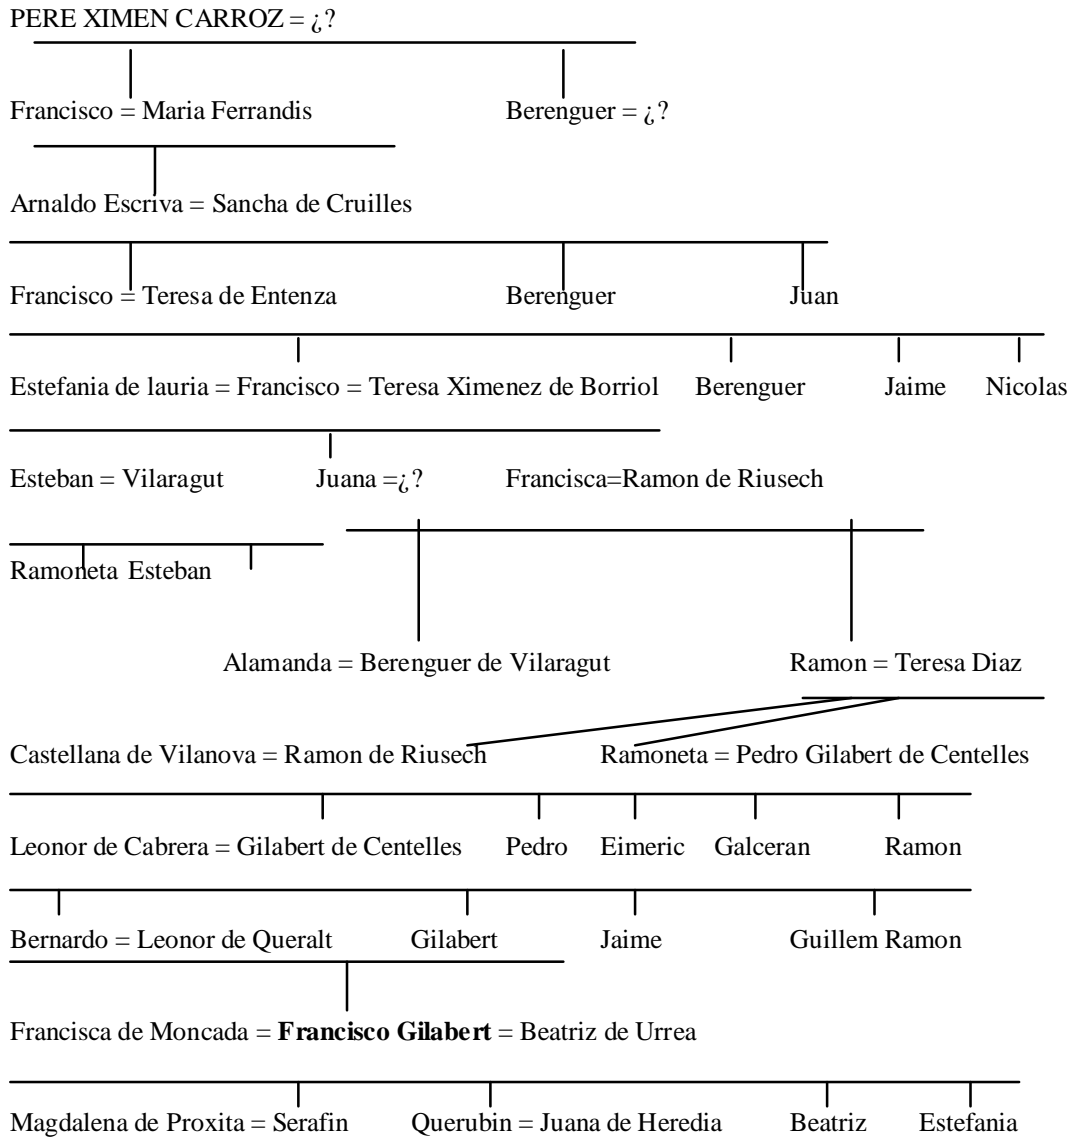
PERE XIMEN CARROZ = ¿?

Francisco = Maria Ferrandis Berenguer = ¿?

Arnaldo Escriva = Sancha de Cruilles

Francisco = Teresa de Entenza Berenguer Juan

Estefania de lauria = Francisco = Teresa Ximenez de Borriol Berenguer Jaime Nicolas

Esteban = Vilaragut Juana =¿? Francisca=Ramon de Riusech

Ramoneta Esteban

Alamanda = Berenguer de Vilaragut Ramon = Teresa Diaz

Castellana de Vilanova = Ramon de Riusech Ramoneta = Pedro Gilabert de Centelles

Leonor de Cabrera = Gilabert de Centelles Pedro Eimeric Galceran Ramon

Bernardo = Leonor de Queralt Gilabert Jaime Guillem Ramon

Francisca de Moncada = **Francisco Gilabert** = Beatriz de Urrea

Magdalena de Proxita = Serafin Querubin = Juana de Heredia Beatriz Estefania